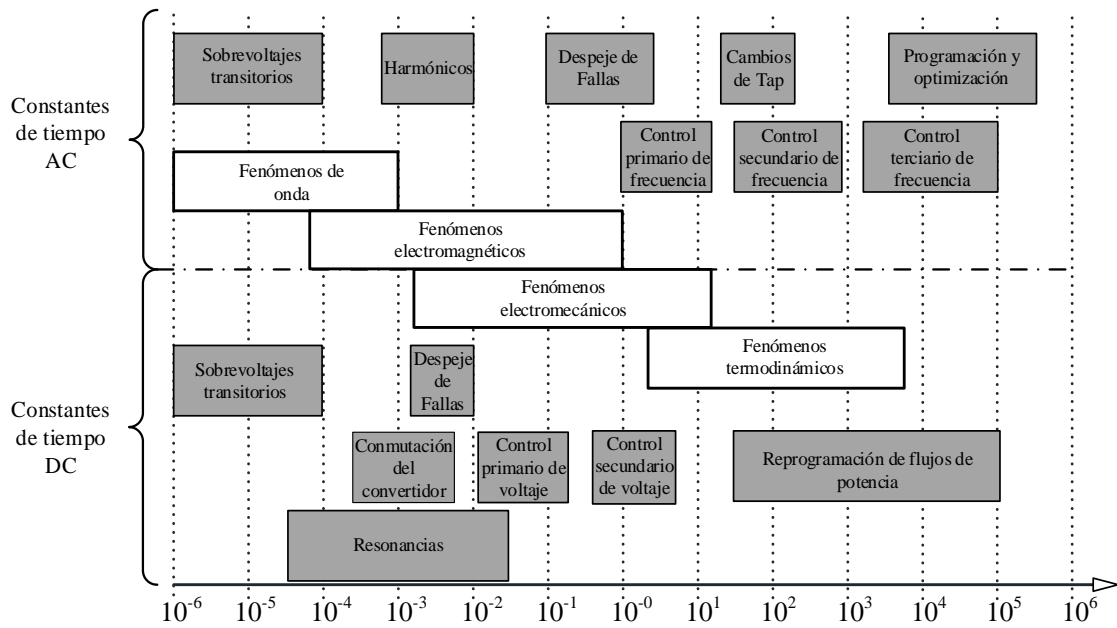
Constantes de tiempo AC

Sobrevoltajes transitorios

Harmónicos

Despeje de Fallas

Cambios de Tap

Programación y optimización

Control primario de frecuencia

Control secundario de frecuencia

Control terciario de frecuencia

Fenómenos de onda

Fenómenos electromagnéticos

Fenómenos electromecánicos

Constantes de tiempo DC

Sobrevoltajes transitorios

Despeje de Fallas

Fenómenos termodinámicos

Conmutación del convertidor

Control primario de voltaje

Control secundario de voltaje

Reprogramación de flujos de potencia

Resonancias

$10^{-6}$ $10^{-5}$ $10^{-4}$ $10^{-3}$ $10^{-2}$ $10^{-1}$ $10^{-0}$ $10^{1}$ $10^{2}$ $10^{3}$ $10^{4}$ $10^{5}$ $10^{6}$